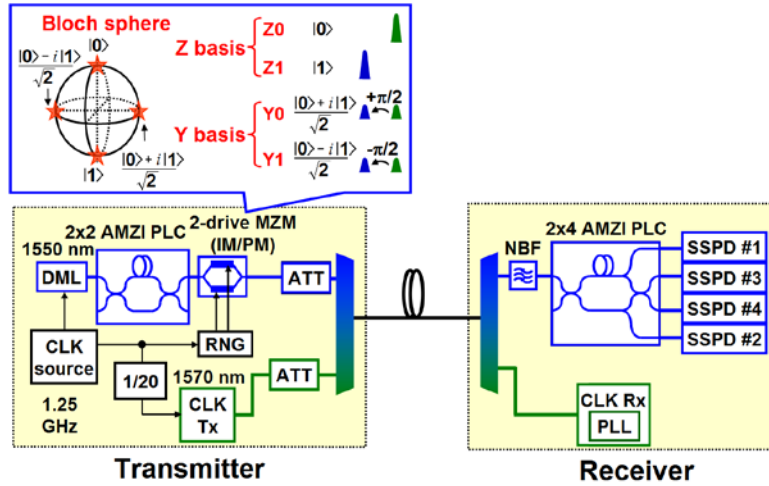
Bloch sphere

$|0\rangle$

$\frac{|0\rangle - i|1\rangle}{\sqrt{2}}$

$|1\rangle$

$\frac{|0\rangle + i|1\rangle}{\sqrt{2}}$

Z basis

Z0 $|0\rangle$

Z1 $|1\rangle$

Y basis

Y0 $\frac{|0\rangle + i|1\rangle}{\sqrt{2}}$ $+\pi/2$

Y1 $\frac{|0\rangle - i|1\rangle}{\sqrt{2}}$ $-\pi/2$

2x2 AMZI PLC

2-drive MZM (IM/PM)

1550 nm

DML

ATT

CLK source

RNG

1/20

1570 nm

ATT

1.25 GHz

CLK Tx

Transmitter

NBF

2x4 AMZI PLC

SSPD #1

SSPD #3

SSPD #4

SSPD #2

CLK Rx

PLL

Receiver